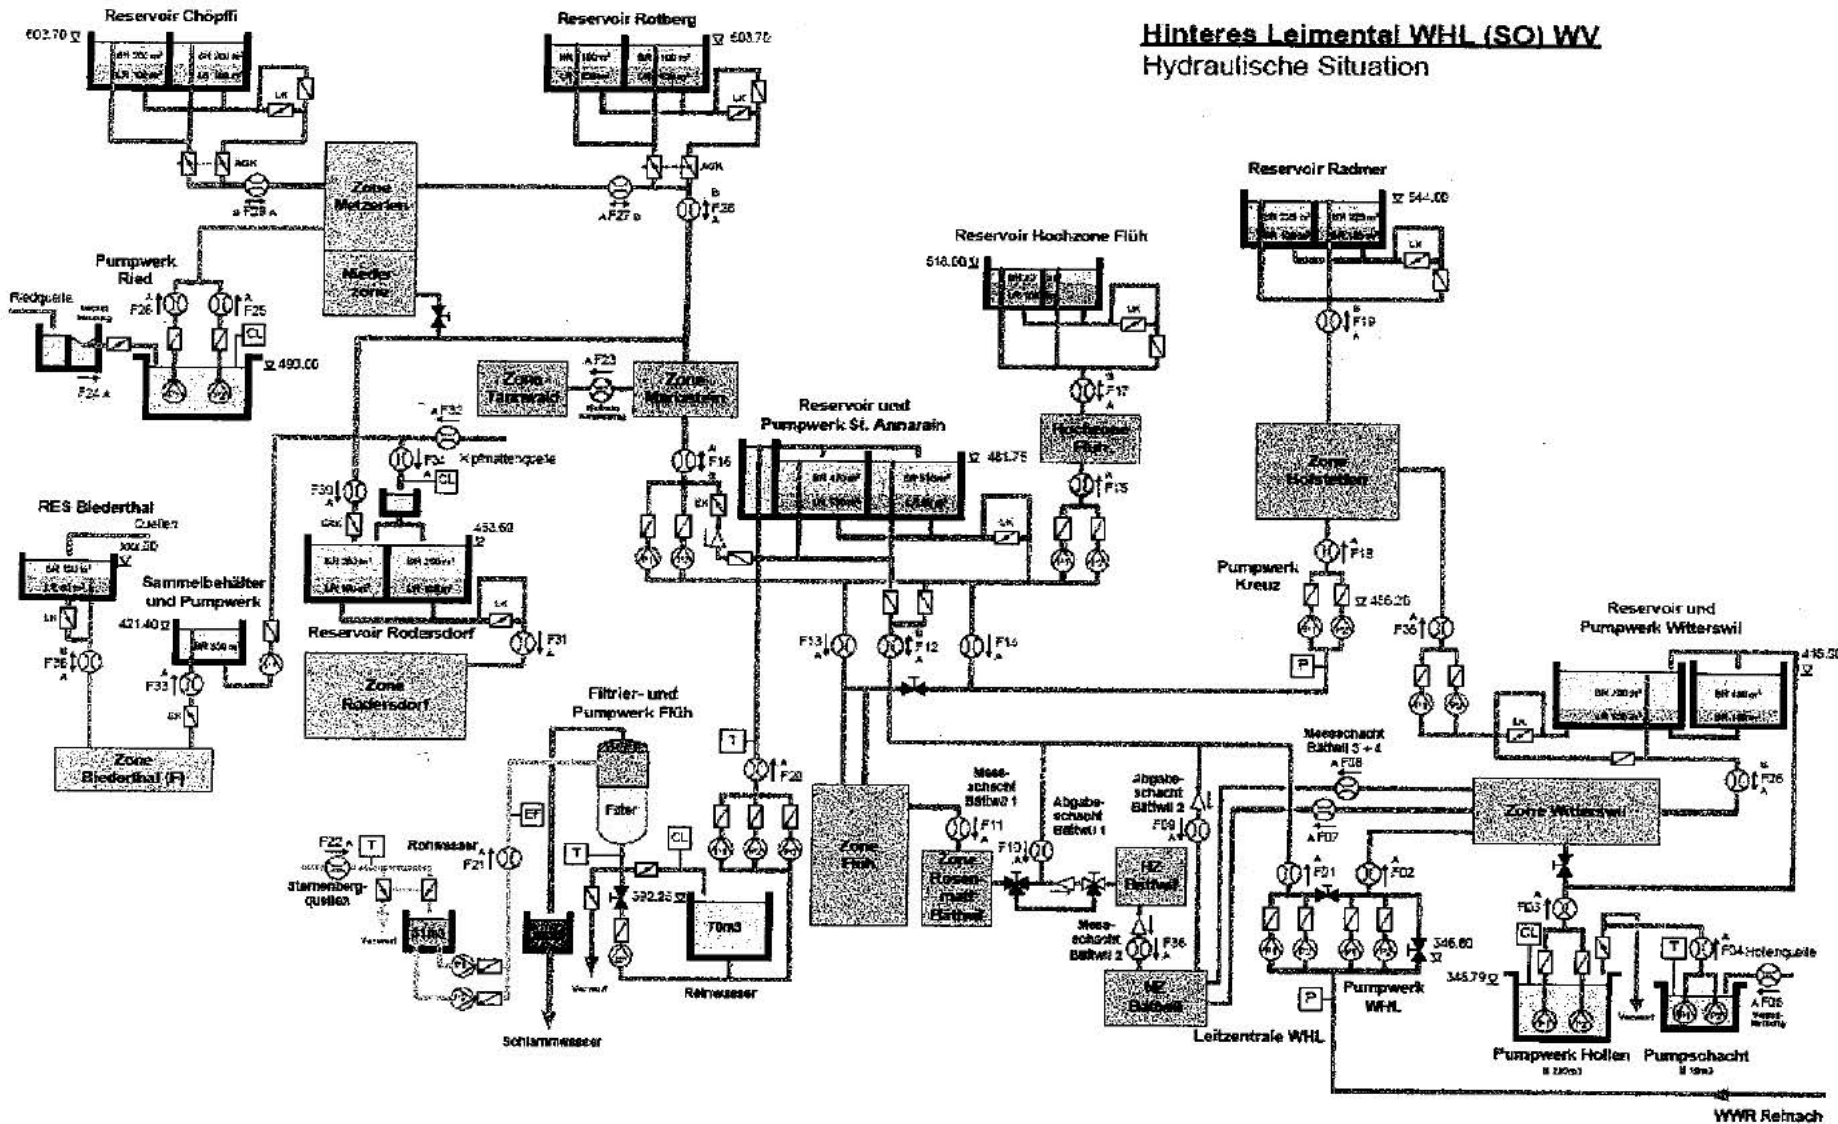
Hinteres Leimental WHL (SO) WV
Hydraulische Situation

Reservoir Chöpfli
602.70
LK
AGK
F29
Zone Metzerlen
Nieder-zone

Reservoir Rotberg
603.70
LK
AGK
F27
F28

Pumpwerk Ried
Riedquelle
F26
F25
CL
490.00
F24

Zone Tannwald
F23
Zone Mariastein

F32
F34
Kapellenquelle
CL
F30
453.60
Reservoir Rodersdorf
LK
F31
Zone Rodersdorf

RES Biederthal
Quellen
LK
F36
Zone Biederthal (F)

Sammelbehälter und Pumpwerk
421.40
F33

Reservoir und Pumpwerk St. Annarain
481.75
F16
LK
F13
F12
F14

Reservoir Hochzone Flüh
518.00
LK
F17
Hochzone Flüh
F15

Reservoir Radmer
544.00
LK
F19
Zone Hofstetten
F18
Pumpwerk Kreuz
456.20
P
F35

Reservoir und Pumpwerk Witterswil
415.50
LK

Filtrier- und Pumpwerk Flüh
Filter
T
CL
EF
F20
F22
T
Rohwasser
F21
Sternenberg-quellen
392.25
70m3
Reinwasser
Schlammwasser

Zone Flüh
Mess-schacht Bättwil 1
F11
Zone Rosen-matt Bättwil
F10
Abgabe-schacht Bättwil 1
Abgabe-schacht Bättwil 2
F09
HZ Bättwil
Mess-schacht Bättwil 2
F36
NZ Bättwil
Leitzentrale WHL

Messschacht Bättwil 3 + 4
F08
F07
F01
F02
346.60
P
Pumpwerk WHL

Zone Witterswil
F26
F03
CL
T
F04 Hollenquelle
F05
345.79
Pumpwerk Hollen
Pumpschacht

WWR Reinach